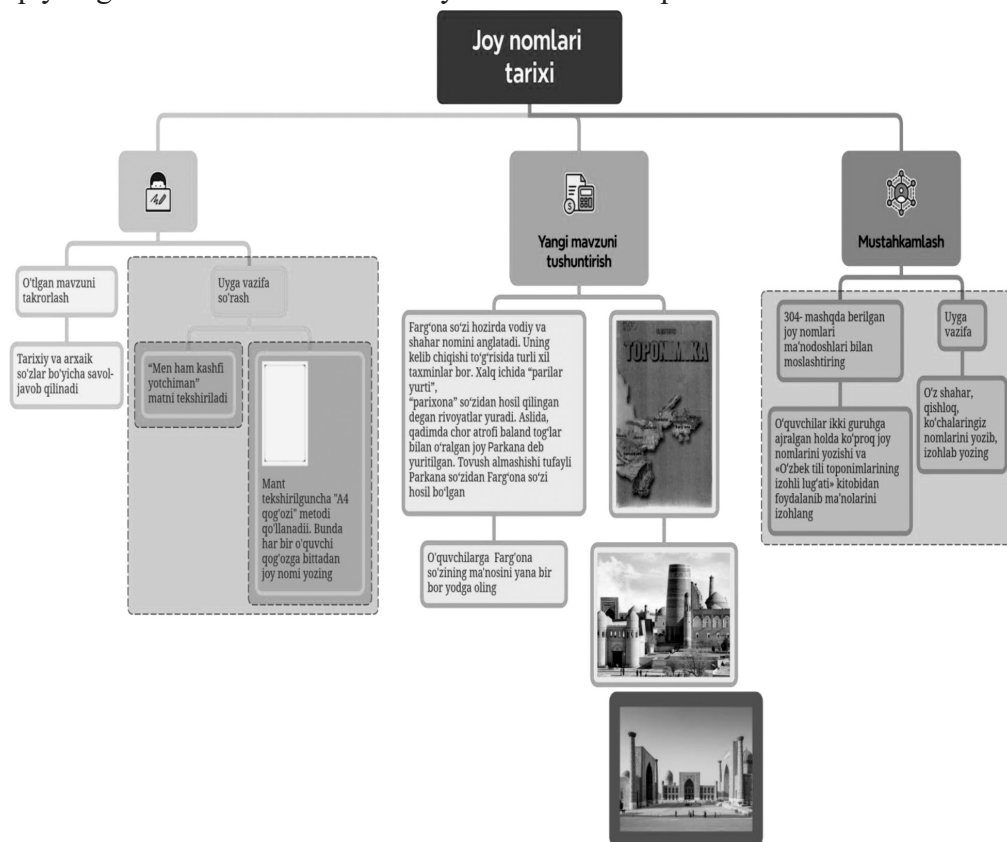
Joy nomlari tarixi

O'tlgan mavzuni takrorlash

Tarixiy va arxaik so'zlar bo'yicha savol-javob qilinadi

Uyga vazifa so'rash

"Men ham kashfi yotchiman" matni tekshiriladi

Mant tekshirilguncha "A4 qog'ozi" metodi qo'llanadii. Bunda har bir o'quvchi qog'ozga bittadan joy nomi yozing

Yangi mavzuni tushuntirish

Farg'ona so'zi hozirda vodiy va shahar nomini anglatadi. Uning kelib chiqishi to'g'risida turli xil taxminlar bor. Xalq ichida "parilar yurti", "parixona" so'zidan hosil qilingan degan rivoyatlar yuradi. Aslida, qadimda chor atrofi baland tog'lar bilan o'ralgan joy Parkana deb yuritilgan. Tovush almashishi tufayli Parkana so'zidan Farg'ona so'zi hosil bo'lgan

O'quvchilarga Farg'ona so'zining ma'nosini yana bir bor yodga oling

TOPONIMIKA

Mustahkamlash

304- mashqda berilgan joy nomlari ma'nodoshlari bilan moslashtiring

O'quvchilar ikki guruhga ajralgan holda ko'proq joy nomlarini yozishi va «O'zbek tili toponimlarining izohli lug'ati» kitobidan foydalanib ma'nolarini izohlang

Uyga vazifa

O'z shahar, qishloq, ko'chalaringiz nomlarini yozib, izohlab yozing